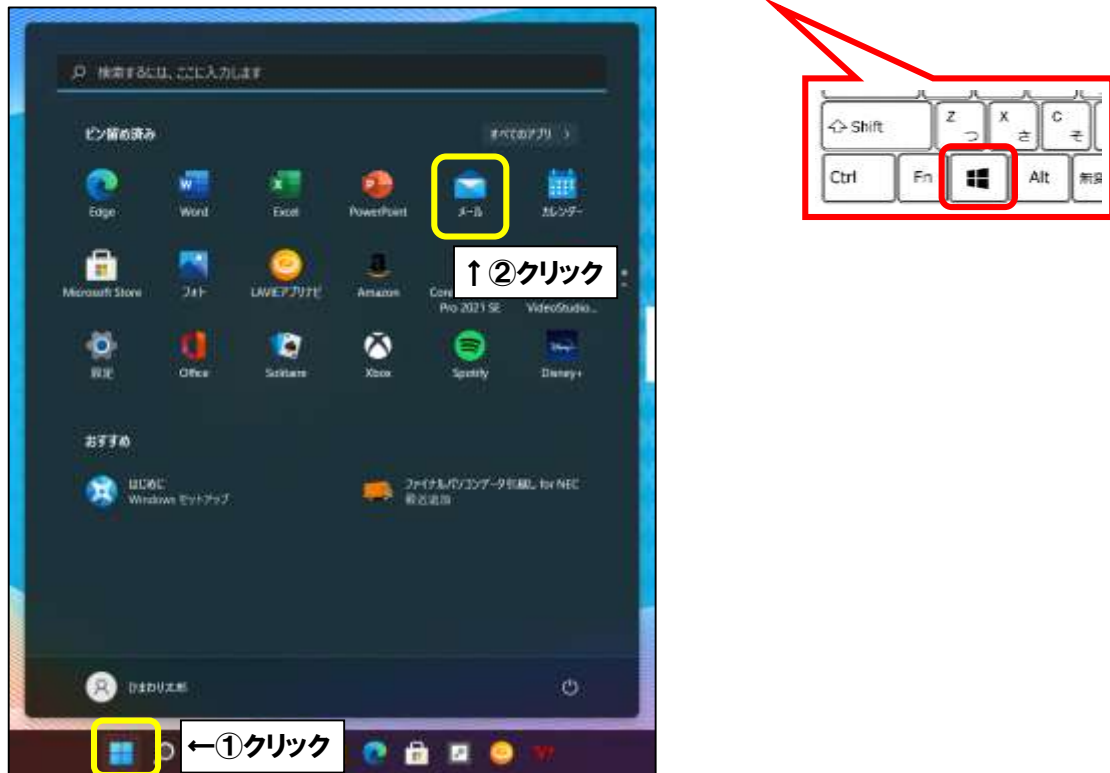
検索するには、ここに入力します

ピン留め済み

すべてのアプリ ›

Edge

Word

Excel

PowerPoint

メール

カレンダー

↑②クリック

Microsoft Store

フォト

LAVIEアプリナビ

Amazon

Core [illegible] Pro 2021 SE

VideoStudio...

設定

Office

Solitaire

Xbox

Spotify

Disney+

おすすめ

はじめに
Windows セットアップ

ファイナルパソコンデータ引越し for NEC
最近追加

ひまわり太郎

←①クリック

Shift

Z
つ

X
さ

C
そ

Ctrl

Fn

Alt

無変